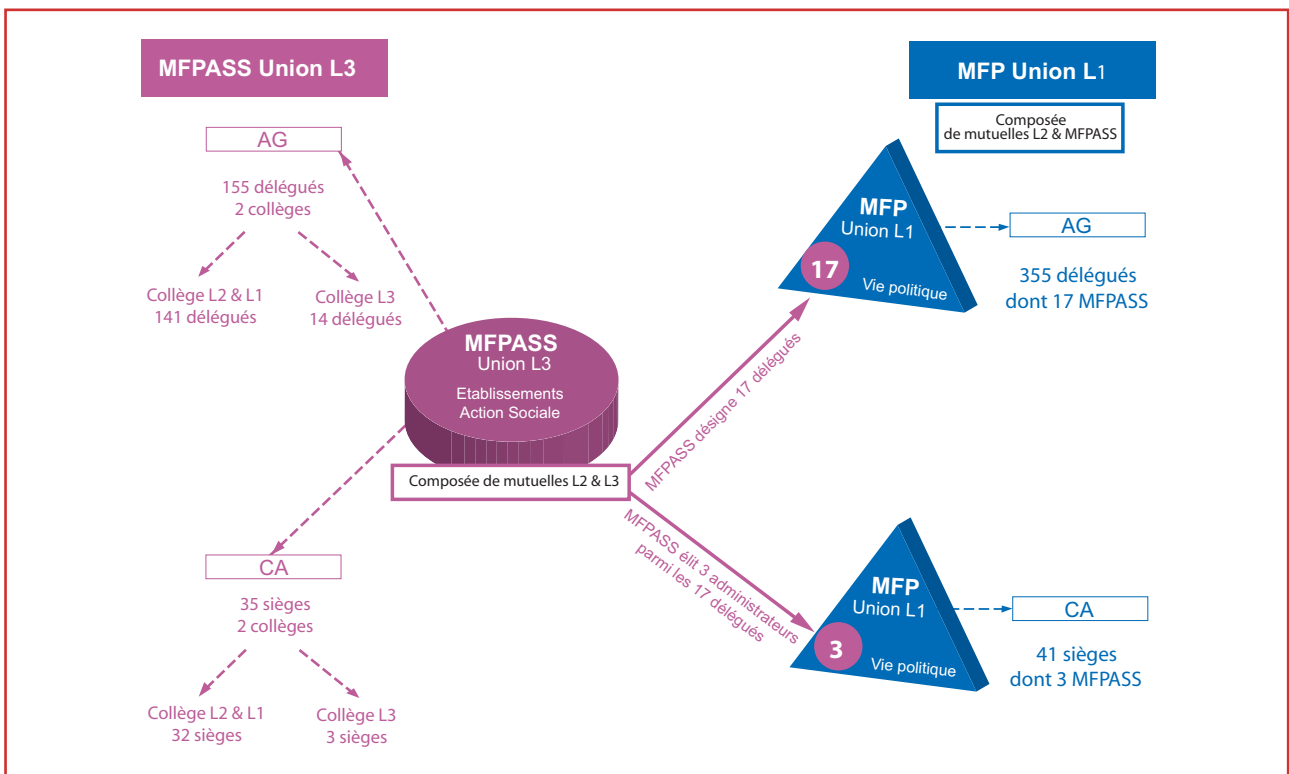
MFPASS Union L3

AG

155 délégués
2 collèges

Collège L2 & L1
141 délégués

Collège L3
14 délégués

MFPASS
Union L3
Etablissements
Action Sociale

Composée de mutuelles L2 & L3

CA

35 sièges
2 collèges

Collège L2 & L1
32 sièges

Collège L3
3 sièges

MFP Union L1

Composée
de mutuelles L2 & MFPASS

MFP
Union L1
17
Vie politique

AG

355 délégués
dont 17 MFPASS

MFPASS désigne 17 délégués

MFPASS élit 3 administrateurs
parmi les 17 délégués

MFP
Union L1
3
Vie politique

CA

41 sièges
dont 3 MFPASS